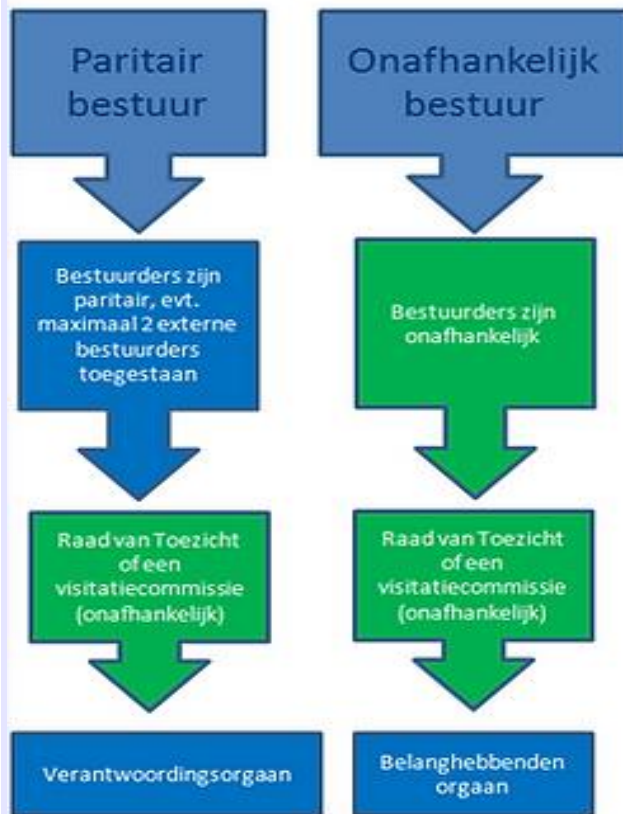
Paritair bestuur

Onafhankelijk bestuur

Bestuurders zijn paritair, evt. maximaal 2 externe bestuurders toegestaan

Bestuurders zijn onafhankelijk

Raad van Toezicht of een visitatiecommissie (onafhankelijk)

Raad van Toezicht of een visitatiecommissie (onafhankelijk)

Verantwoordingsorgaan

Belanghebbenden orgaan